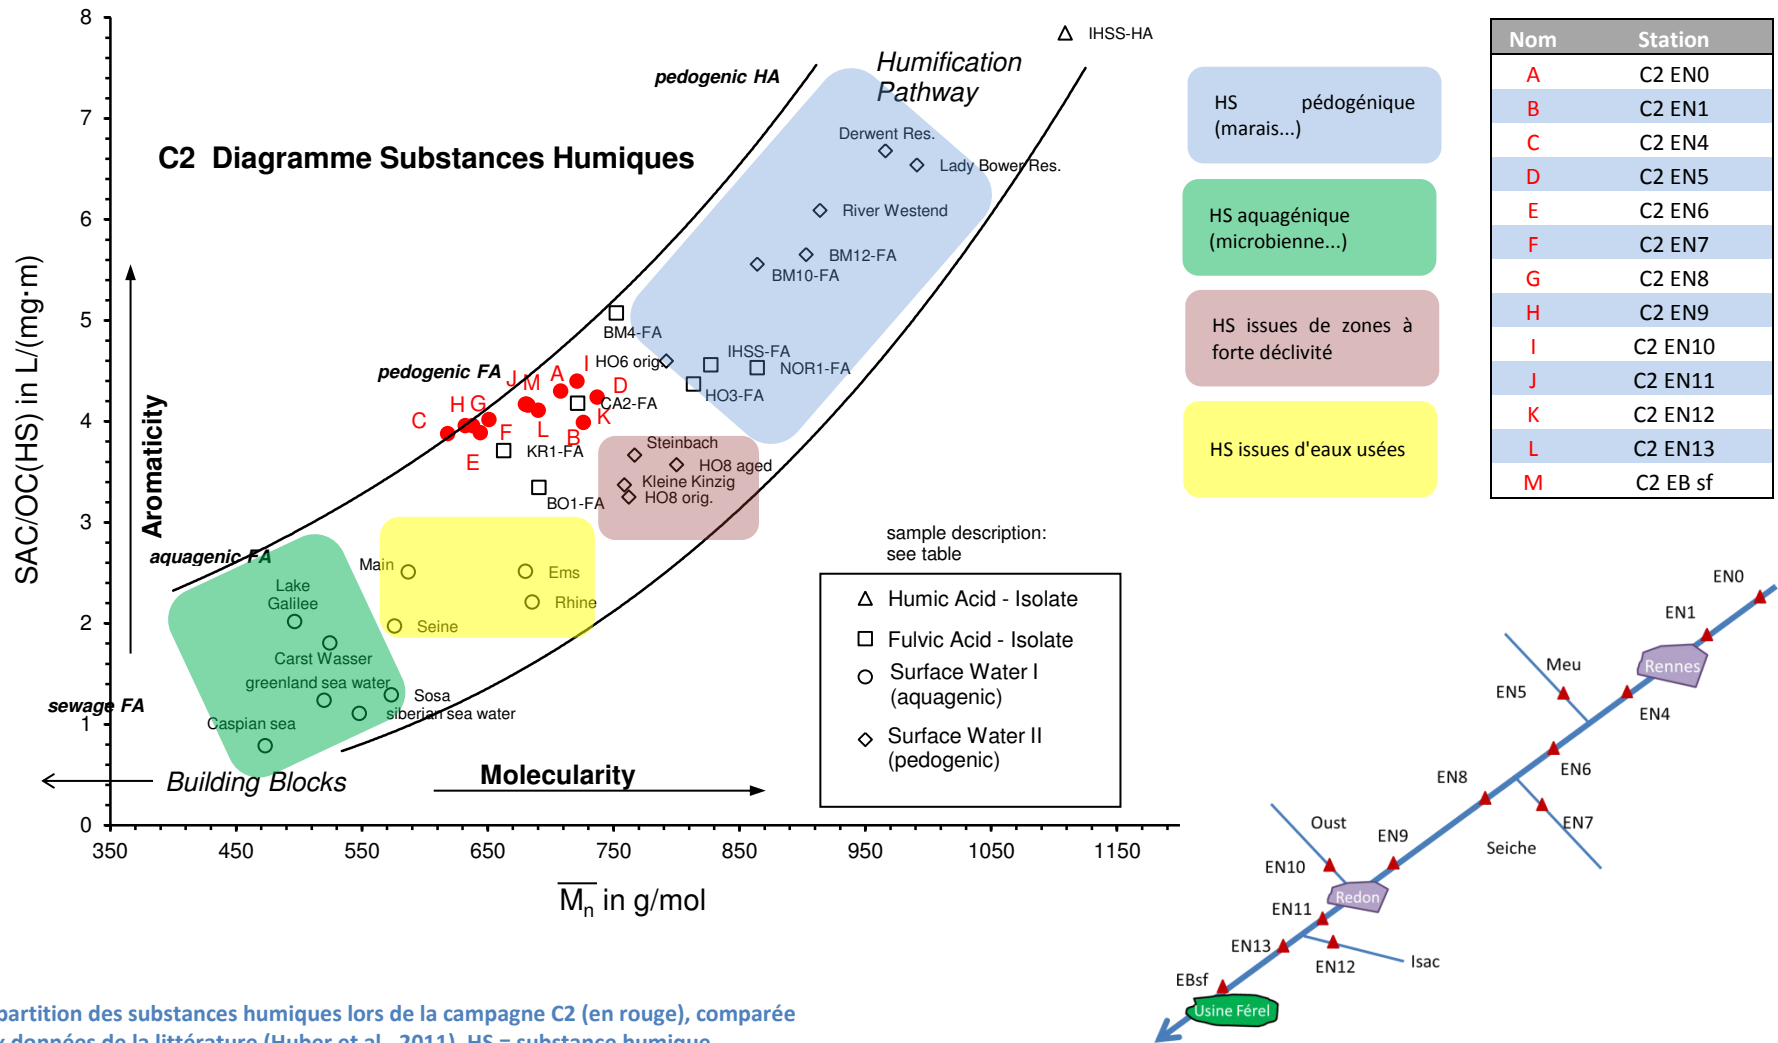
C2 Diagramme Substances Humiques

SAC/OC(HS) in L/(mg·m)

8
7
6
5
4
3
2
1
0

350 450 550 650 750 850 950 1050 1150

$\overline{M_n}$ in g/mol

Aromaticity

Molecularity

Building Blocks

Humification Pathway

pedogenic HA

pedogenic FA

aquagenic FA

sewage FA

IHSS-HA

Derwent Res.

Lady Bower Res.

River Westend

BM12-FA

BM10-FA

BM4-FA

HO6 orig.

IHSS-FA

NOR1-FA

HO3-FA

CA2-FA

KR1-FA

BO1-FA

Steinbach

HO8 aged

Kleine Kinzig

HO8 orig.

Main

Ems

Rhine

Seine

Lake Galilee

Carst Wasser

greenland sea water

Sosa

siberian sea water

Caspian sea

J M A I D H G C F L B K E

sample description: see table

Humic Acid - Isolate
Fulvic Acid - Isolate
Surface Water I (aquagenic)
Surface Water II (pedogenic)

HS pédogénique (marais...)

HS aquagénique (microbienne...)

HS issues de zones à forte déclivité

HS issues d'eaux usées

| Nom | Station |
|---|---|
| A | C2 EN0 |
| B | C2 EN1 |
| C | C2 EN4 |
| D | C2 EN5 |
| E | C2 EN6 |
| F | C2 EN7 |
| G | C2 EN8 |
| H | C2 EN9 |
| I | C2 EN10 |
| J | C2 EN11 |
| K | C2 EN12 |
| L | C2 EN13 |
| M | C2 EB sf |

EN0
EN1
Rennes
Meu
EN5
EN4
EN6
EN8
EN7
Seiche
Oust
EN9
EN10
Redon
EN11
EN13
EN12
Isac
EBsf
Usine Férel

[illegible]partition des substances humiques lors de la campagne C2 (en rouge), comparée
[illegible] données de la littérature (Huber et al., 2011). HS = substance humique